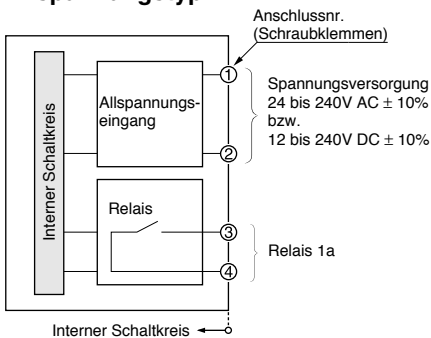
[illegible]

Anschlussnr.
(Schraubklemmen)

Interner Schaltkreis

Allspannungseingang

①

②

Spannungsversorgung
24 bis 240V AC $\pm$ 10%
bzw.
12 bis 240V DC $\pm$ 10%

Relais

③

④

Relais 1a

Interner Schaltkreis